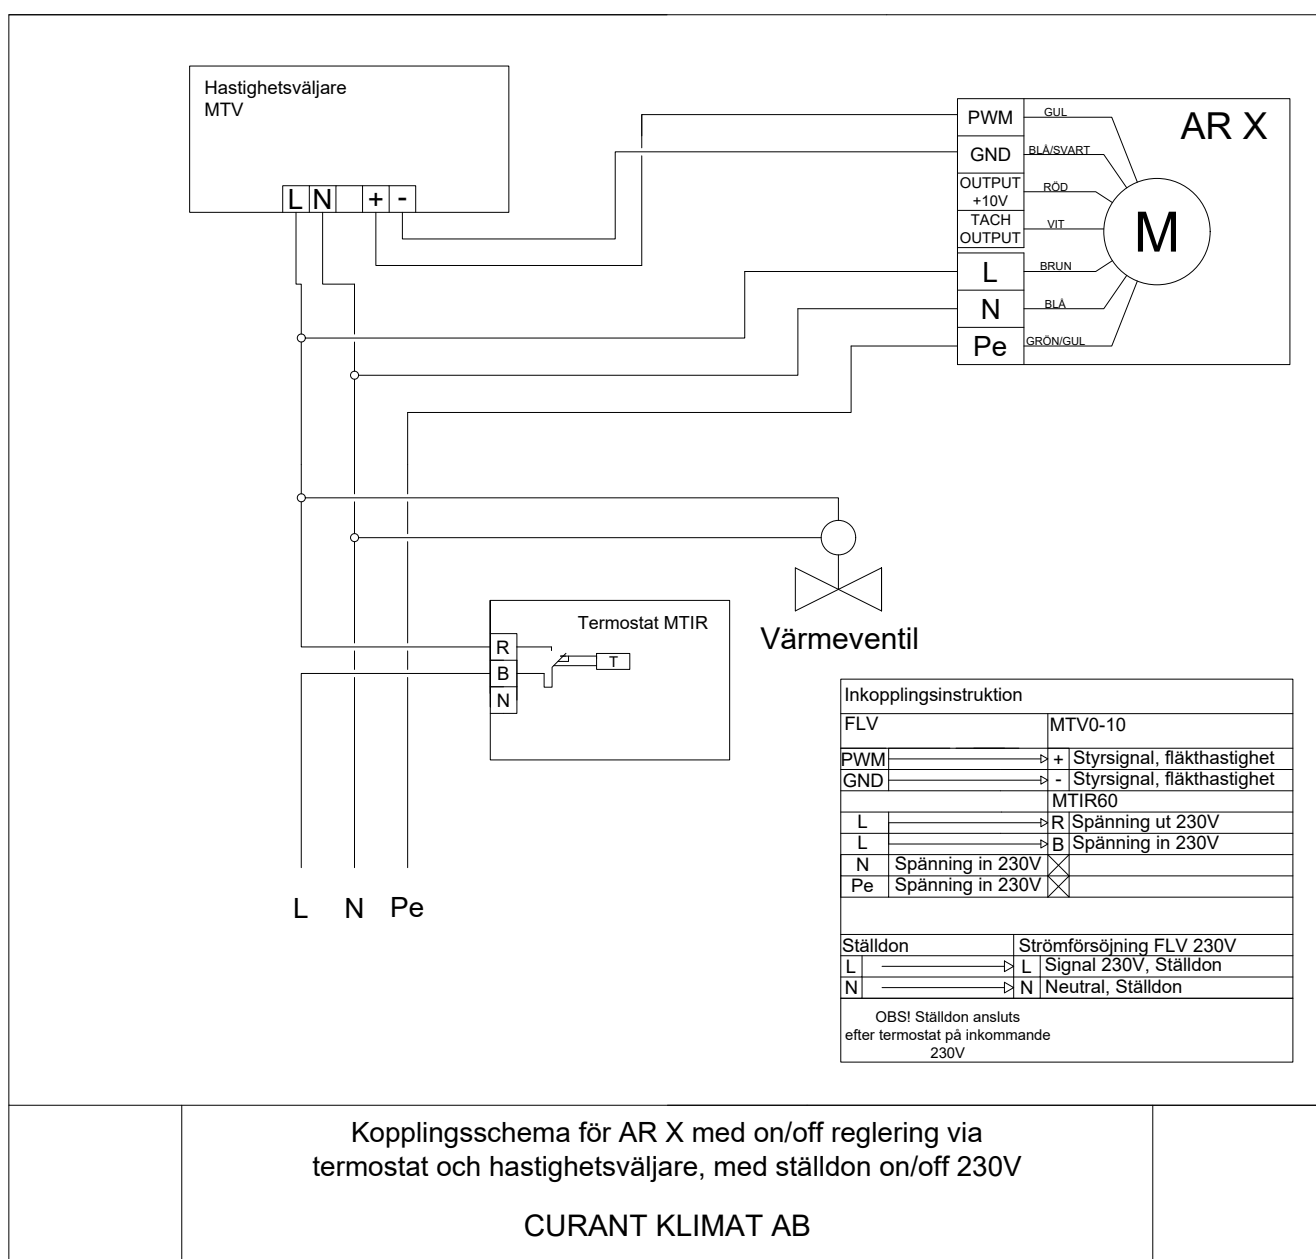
Hastighetsväljare
MTV

L N + -

PWM
GND
OUTPUT +10V
TACH OUTPUT
L
N
Pe

GUL
BLÅ/SVART
RÖD
VIT
BRUN
BLÅ
GRÖN/GUL

AR X

M

Värmeventil

Termostat MTIR

R
B
N
T

L N Pe

| Inkopplingsinstruktion | | | |
|---|---|---|---|
| FLV | | MTV0-10 | |
| PWM | | + | Styrsignal, fläkthastighet |
| GND | | - | Styrsignal, fläkthastighet |
| | | MTIR60 | |
| L | | R | Spänning ut 230V |
| L | | B | Spänning in 230V |
| N | Spänning in 230V | | |
| Pe | Spänning in 230V | | |
| Ställdon | | Strömförsöjning FLV 230V | |
| L | | L | Signal 230V, Ställdon |
| N | | N | Neutral, Ställdon |

OBS! Ställdon ansluts efter termostat på inkommande 230V

Kopplingsschema för AR X med on/off reglering via termostat och hastighetsväljare, med ställdon on/off 230V

CURANT KLIMAT AB